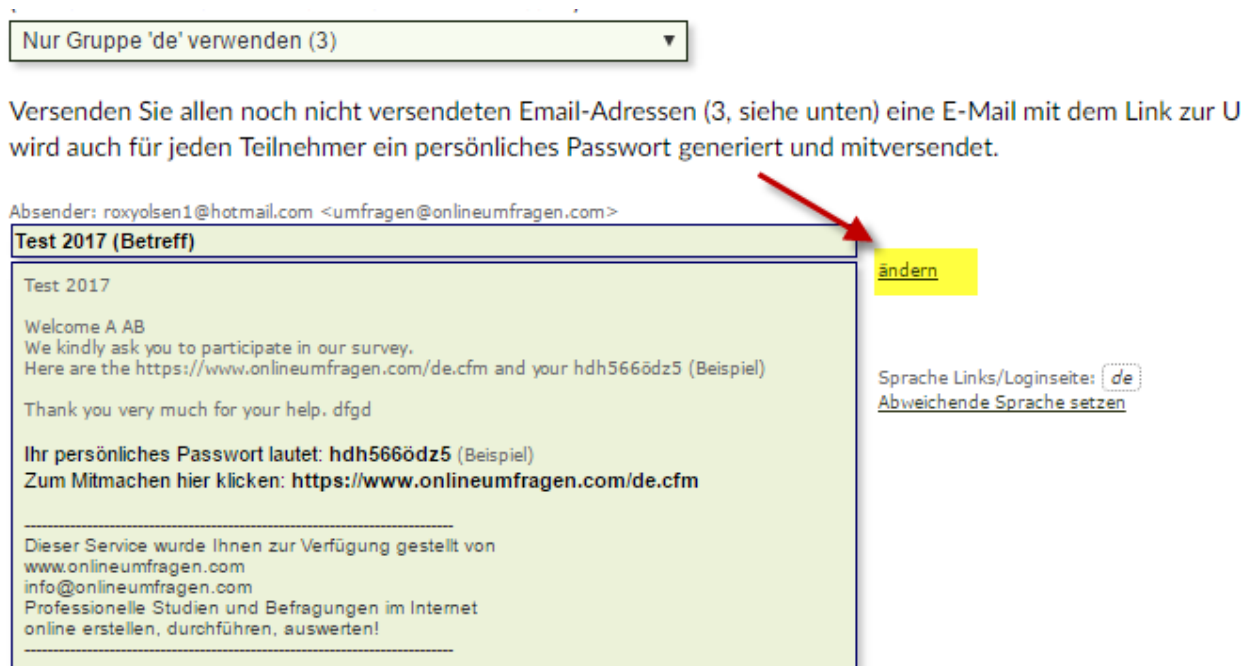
Nur Gruppe 'de' verwenden (3) ▾

Versenden Sie allen noch nicht versendeten Email-Adressen (3, siehe unten) eine E-Mail mit dem Link zur U wird auch für jeden Teilnehmer ein persönliches Passwort generiert und mitversendet.

Absender: roxyolsen1@hotmail.com <umfragen@onlineumfragen.com>

Test 2017 (Betreff)

ändern

Test 2017

Welcome A AB
We kindly ask you to participate in our survey.
Here are the https://www.onlineumfragen.com/de.cfm and your hdh566ödz5 (Beispiel)

Thank you very much for your help. dfgd

Ihr persönliches Passwort lautet: hdh566ödz5 (Beispiel)
Zum Mitmachen hier klicken: https://www.onlineumfragen.com/de.cfm

---------------------------------------------------------------------------
Dieser Service wurde Ihnen zur Verfügung gestellt von
www.onlineumfragen.com
info@onlineumfragen.com
Professionelle Studien und Befragungen im Internet
online erstellen, durchführen, auswerten!
---------------------------------------------------------------------------

Sprache Links/Loginseite: de
Abweichende Sprache setzen